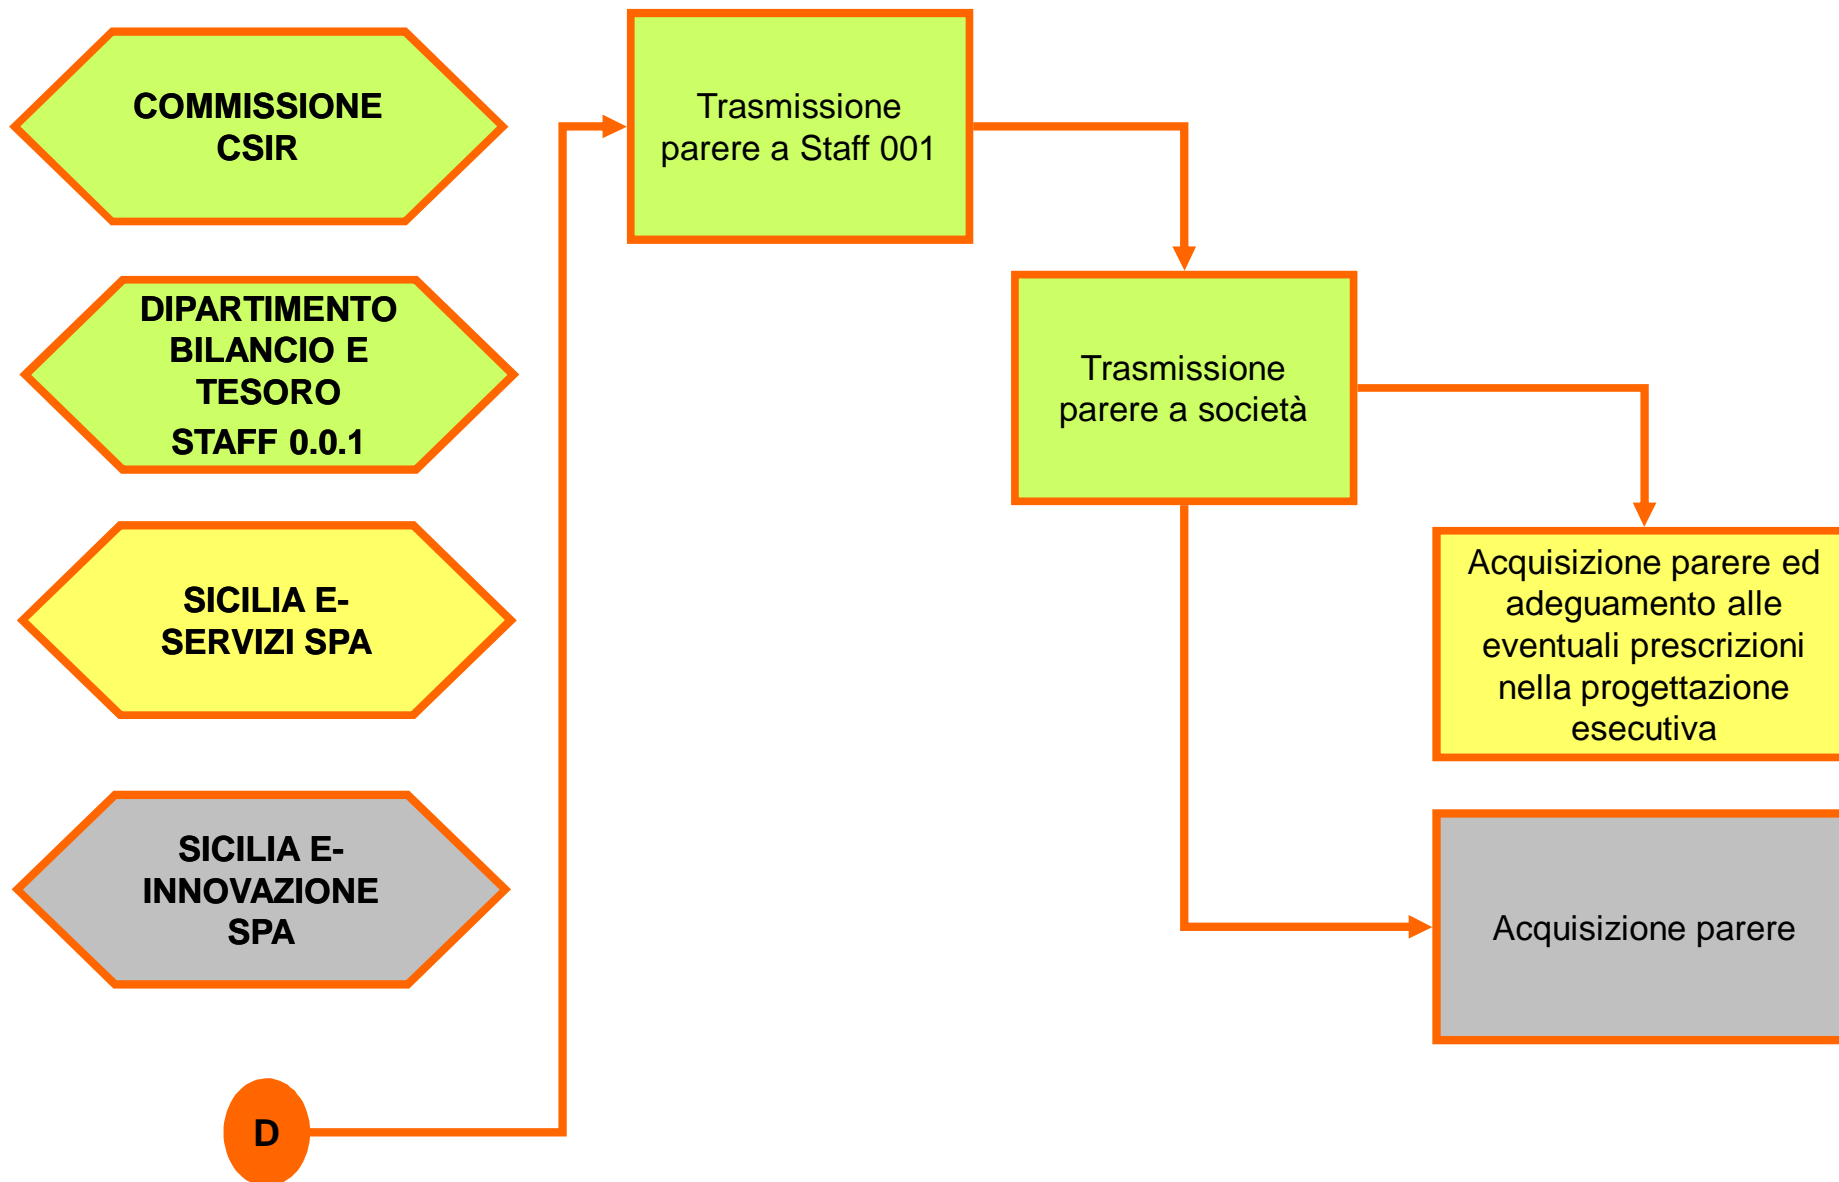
COMMISSIONE CSIR

DIPARTIMENTO BILANCIO E TESORO
STAFF 0.0.1

SICILIA E-SERVIZI SPA

SICILIA E-INNOVAZIONE SPA

D

Trasmissione parere a Staff 001

Trasmissione parere a società

Acquisizione parere ed adeguamento alle eventuali prescrizioni nella progettazione esecutiva

Acquisizione parere